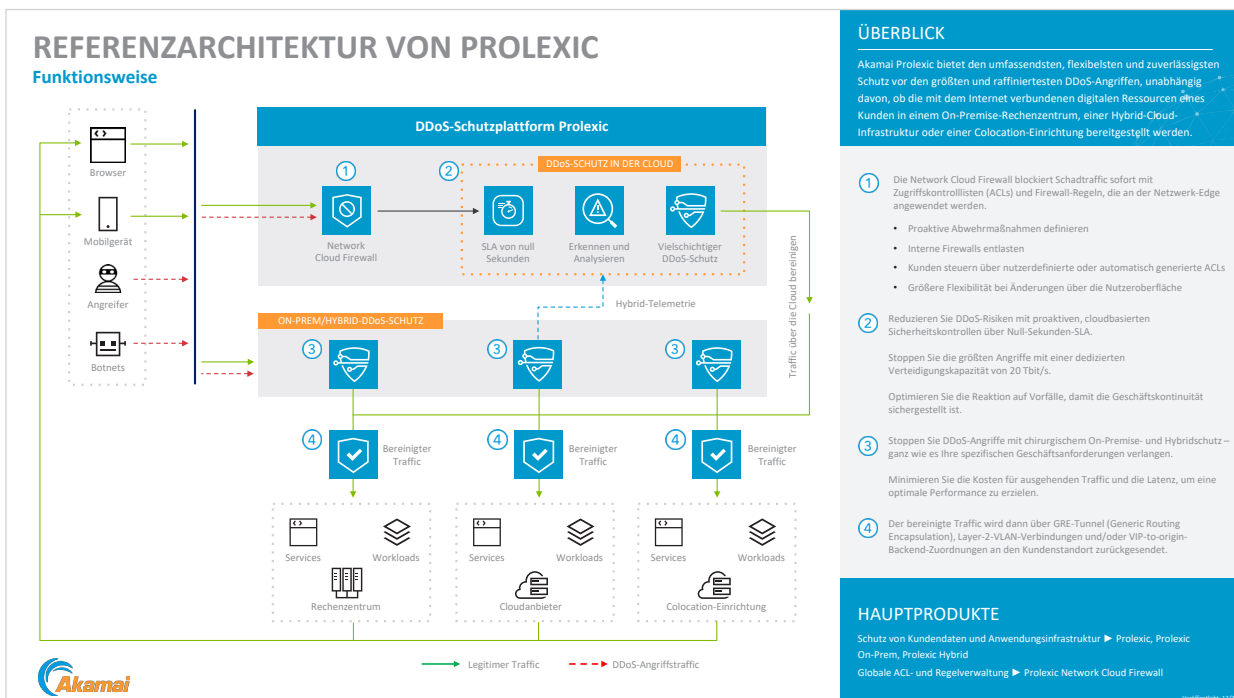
REFERENZARCHITEKTUR VON PROLEXIC
Funktionsweise

Browser
Mobilgerät
Angreifer
Botnets

DDoS-Schutzplattform Prolexic

1
Network Cloud Firewall

2
DDoS-SCHUTZ IN DER CLOUD
SLA von null Sekunden
Erkennen und Analysieren
Vielschichtiger DDoS-Schutz

Traffic über die Cloud bereinigen

Hybrid-Telemetrie

ON-PREM/HYBRID-DDoS-SCHUTZ
3
3
3

4
Bereinigter Traffic
4
Bereinigter Traffic
4
Bereinigter Traffic

Services
Workloads
Rechenzentrum

Services
Workloads
Cloudanbieter

Services
Workloads
Colocation-Einrichtung

Legitimer Traffic
DDoS-Angriffstraffic

Akamai

ÜBERBLICK

Akamai Prolexic bietet den umfassendsten, flexibelsten und zuverlässigsten Schutz vor den größten und raffiniertesten DDoS-Angriffen, unabhängig davon, ob die mit dem Internet verbundenen digitalen Ressourcen eines Kunden in einem On-Premise-Rechenzentrum, einer Hybrid-Cloud-Infrastruktur oder einer Colocation-Einrichtung bereitgestellt werden.

1 Die Network Cloud Firewall blockiert Schadtraffic sofort mit Zugriffskontrolllisten (ACLs) und Firewall-Regeln, die an der Netzwerk-Edge angewendet werden.

• Proaktive Abwehrmaßnahmen definieren
• Interne Firewalls entlasten
• Kunden steuern über nutzerdefinierte oder automatisch generierte ACLs
• Größere Flexibilität bei Änderungen über die Nutzeroberfläche

2 Reduzieren Sie DDoS-Risiken mit proaktiven, cloudbasierten Sicherheitskontrollen über Null-Sekunden-SLA.

Stoppen Sie die größten Angriffe mit einer dedizierten Verteidigungskapazität von 20 Tbit/s.

Optimieren Sie die Reaktion auf Vorfälle, damit die Geschäftskontinuität sichergestellt ist.

3 Stoppen Sie DDoS-Angriffe mit chirurgischem On-Premise- und Hybridschutz – ganz wie es Ihre spezifischen Geschäftsanforderungen verlangen.

Minimieren Sie die Kosten für ausgehenden Traffic und die Latenz, um eine optimale Performance zu erzielen.

4 Der bereinigte Traffic wird dann über GRE-Tunnel (Generic Routing Encapsulation), Layer-2-VLAN-Verbindungen und/oder VIP-to-origin-Backend-Zuordnungen an den Kundenstandort zurückgesendet.

HAUPTPRODUKTE

Schutz von Kundendaten und Anwendungsinfrastruktur ► Prolexic, Prolexic On-Prem, Prolexic Hybrid

Globale ACL- und Regelverwaltung ► Prolexic Network Cloud Firewall